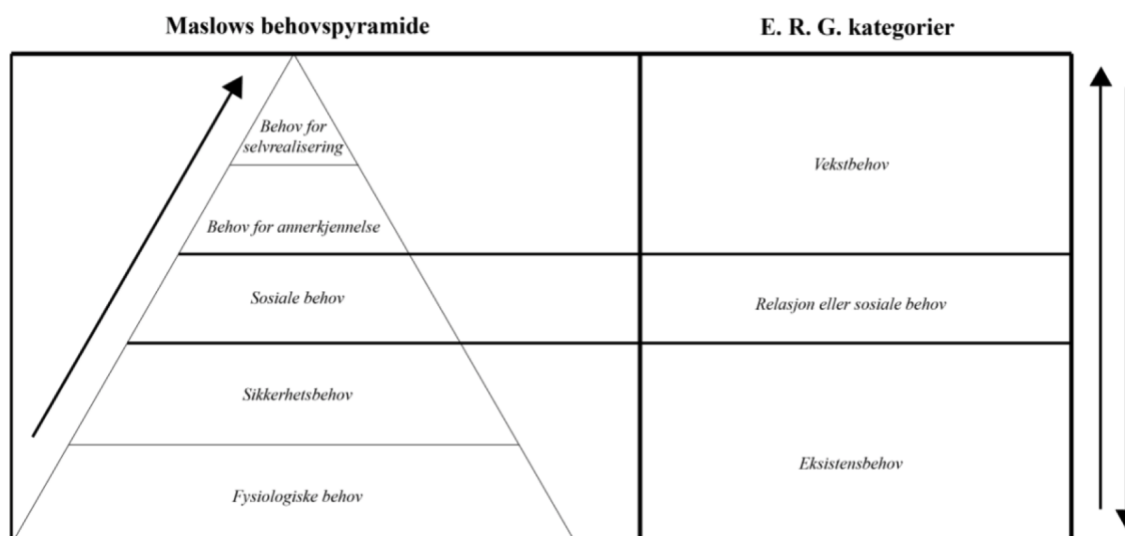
Maslows behovspyramide

E. R. G. kategorier

Behov for selvrealisering

Behov for annerkjennelse

Sosiale behov

Sikkerhetsbehov

Fysiologiske behov

Vekstbehov

Relasjon eller sosiale behov

Eksistensbehov